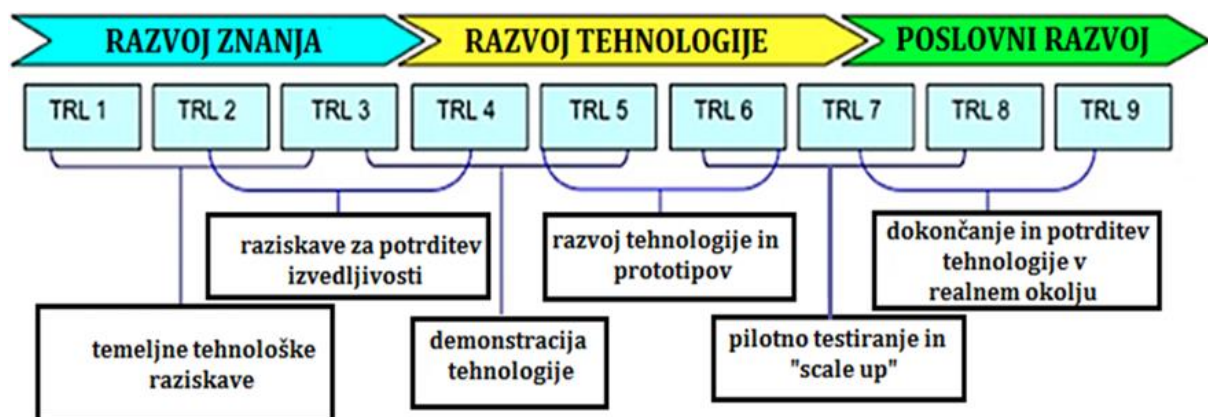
RAZVOJ ZNANJA

RAZVOJ TEHNOLOGIJE

POSLOVNI RAZVOJ

TRL 1

TRL 2

TRL 3

TRL 4

TRL 5

TRL 6

TRL 7

TRL 8

TRL 9

raziskave za potrditev izvedljivosti

razvoj tehnologije in prototipov

dokončanje in potrditev tehnologije v realnem okolju

temeljne tehnološke raziskave

demonstracija tehnologije

pilotno testiranje in "scale up"